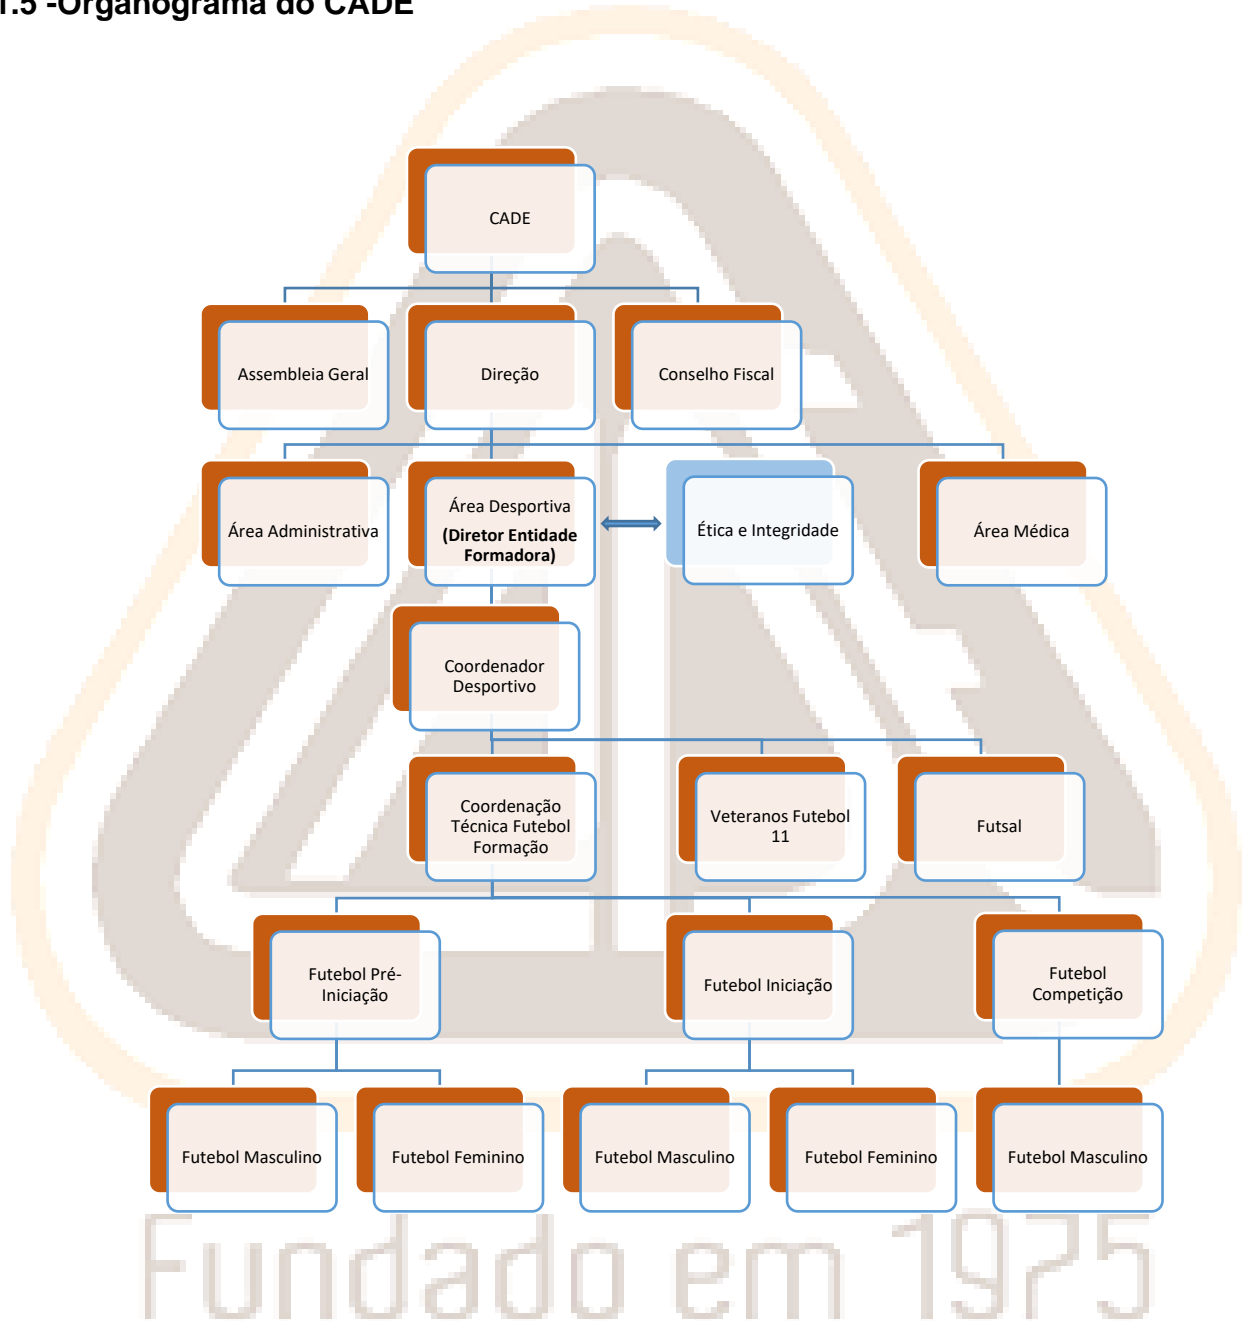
1.5 -Organograma do CADE

CADE

Assembleia Geral

Direção

Conselho Fiscal

Área Administrativa

Área Desportiva **(Diretor Entidade Formadora)**

Ética e Integridade

Área Médica

Coordenador Desportivo

Coordenação Técnica Futebol Formação

Veteranos Futebol 11

Futsal

Futebol Pré-Iniciação

Futebol Iniciação

Futebol Competição

Futebol Masculino

Futebol Feminino

Futebol Masculino

Futebol Feminino

Futebol Masculino

Fundado em 1975